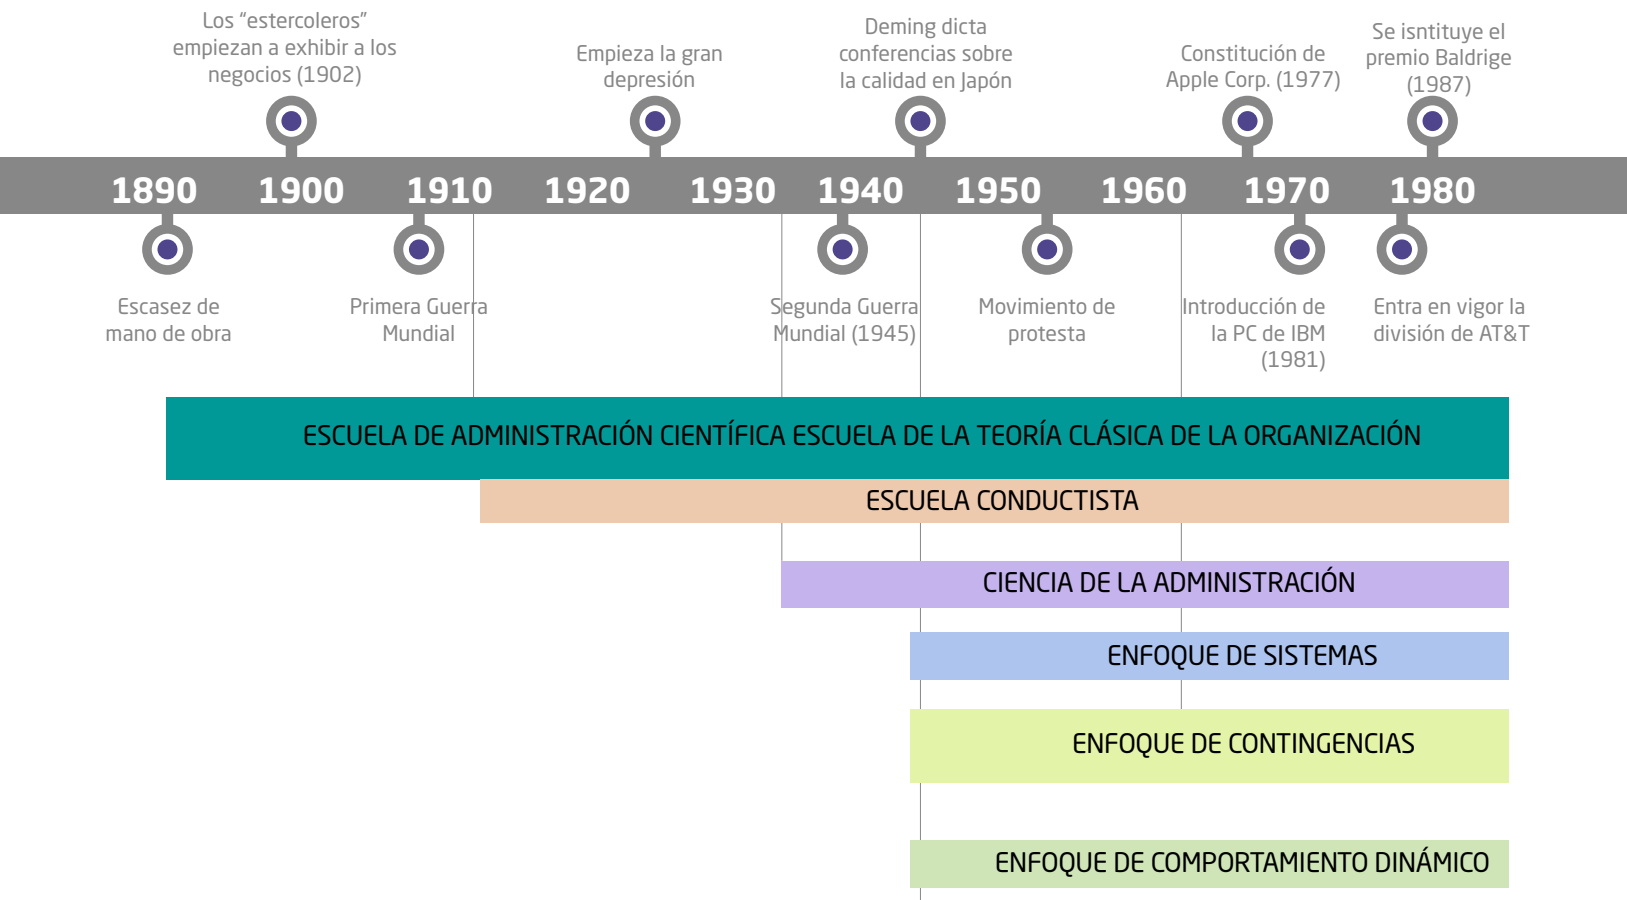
Los “estercoleros” empiezan a exhibir a los negocios (1902)

Empieza la gran depresión

Deming dicta conferencias sobre la calidad en Japón

Constitución de Apple Corp. (1977)

Se isntituye el premio Baldrige (1987)

1890 1900 1910 1920 1930 1940 1950 1960 1970 1980

Escasez de mano de obra

Primera Guerra Mundial

Segunda Guerra Mundial (1945)

Movimiento de protesta

Introducción de la PC de IBM (1981)

Entra en vigor la división de AT&T

ESCUELA DE ADMINISTRACIÓN CIENTÍFICA ESCUELA DE LA TEORÍA CLÁSICA DE LA ORGANIZACIÓN

ESCUELA CONDUCTISTA

CIENCIA DE LA ADMINISTRACIÓN

ENFOQUE DE SISTEMAS

ENFOQUE DE CONTINGENCIAS

ENFOQUE DE COMPORTAMIENTO DINÁMICO